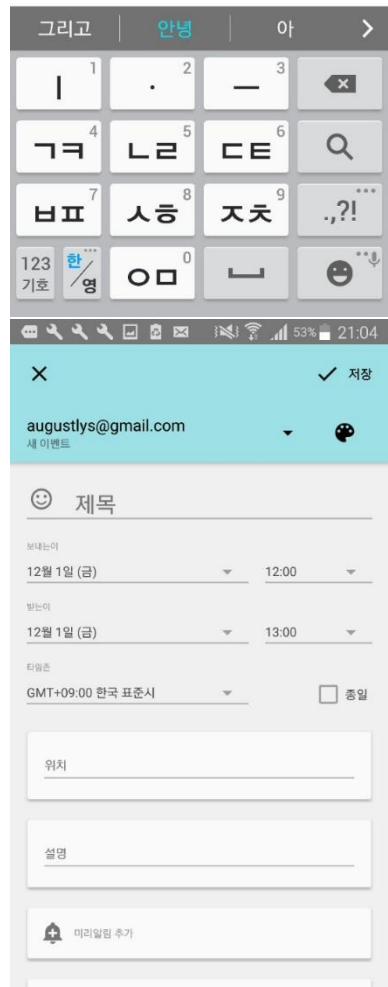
그리고 | 안녕 | 아 >

ㅣ 1
· 2
ㅡ 3
ㄱㅋ 4
ㄴㄹ 5
ㄷㅌ 6
ㅂㅍ 7
ㅅㅎ 8
ㅈㅊ 9
.,?!
123 기호
한/영
ㅇㅁ 0

53% 21:04

× ✓ 저장

augustlys@gmail.com
새 이벤트

제목

보내는이
12월 1일 (금) 12:00

받는이
12월 1일 (금) 13:00

타임존
GMT+09:00 한국 표준시 종일

위치

설명

미리알림 추가